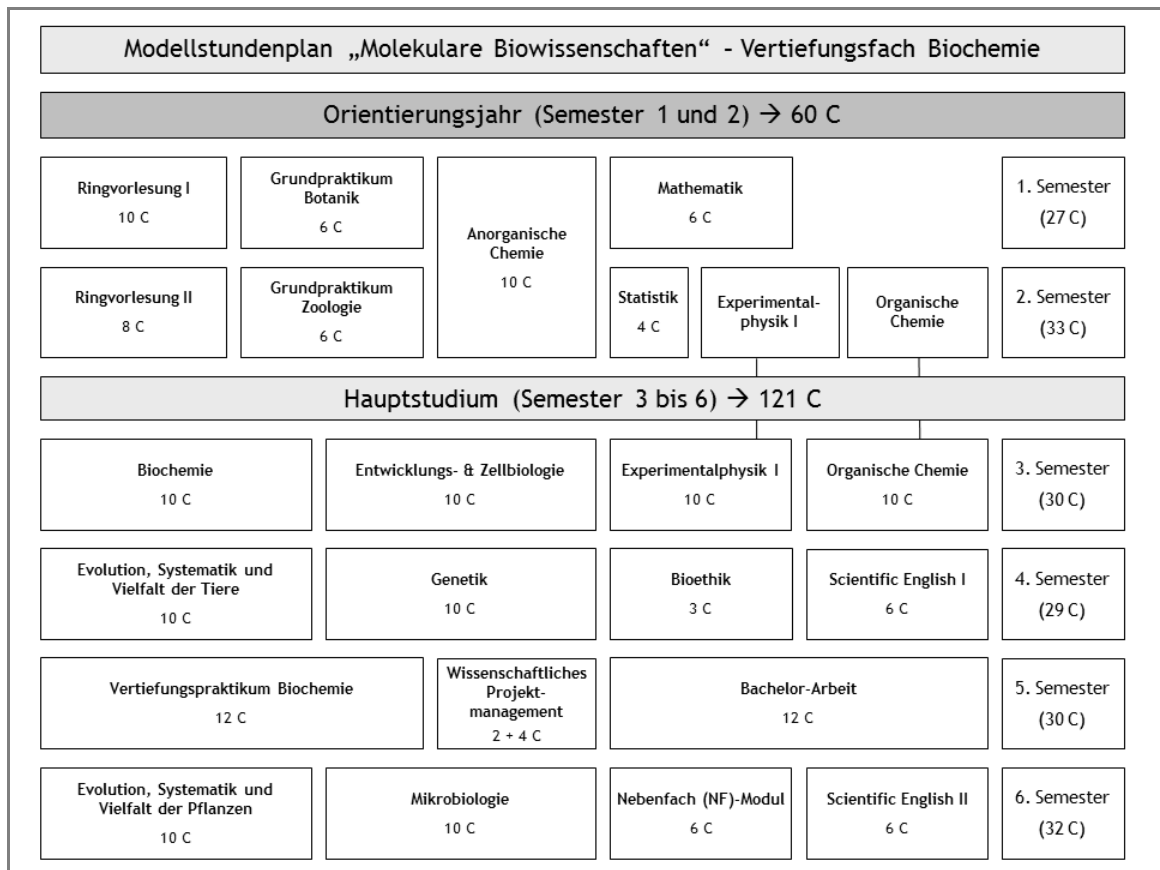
Modellstundenplan „Molekulare Biowissenschaften“ – Vertiefungsfach Biochemie

Orientierungsjahr (Semester 1 und 2) → 60 C

Ringvorlesung I
10 C

Grundpraktikum Botanik
6 C

Anorganische Chemie
10 C

Mathematik
6 C

1. Semester
(27 C)

Ringvorlesung II
8 C

Grundpraktikum Zoologie
6 C

Statistik
4 C

Experimentalphysik I

Organische Chemie

2. Semester
(33 C)

Hauptstudium (Semester 3 bis 6) → 121 C

Biochemie
10 C

Entwicklungs- & Zellbiologie
10 C

Experimentalphysik I
10 C

Organische Chemie
10 C

3. Semester
(30 C)

Evolution, Systematik und Vielfalt der Tiere
10 C

Genetik
10 C

Bioethik
3 C

Scientific English I
6 C

4. Semester
(29 C)

Vertiefungspraktikum Biochemie
12 C

Wissenschaftliches Projektmanagement
2 + 4 C

Bachelor-Arbeit
12 C

5. Semester
(30 C)

Evolution, Systematik und Vielfalt der Pflanzen
10 C

Mikrobiologie
10 C

Nebenfach (NF)-Modul
6 C

Scientific English II
6 C

6. Semester
(32 C)